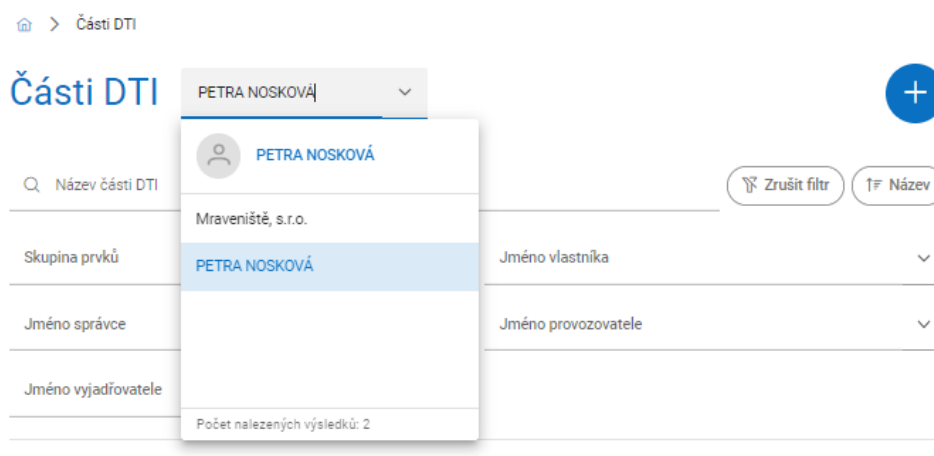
> Části DTI

Části DTI

PETRA NOSKOVÁ

+

PETRA NOSKOVÁ

Název části DTI

Zrušit filtr

Název

Mraveniště, s.r.o.

Skupina prvků

PETRA NOSKOVÁ

Jméno vlastníka

Jméno správce

Jméno provozovatele

Jméno vyjadřovatele

Počet nalezených výsledků: 2